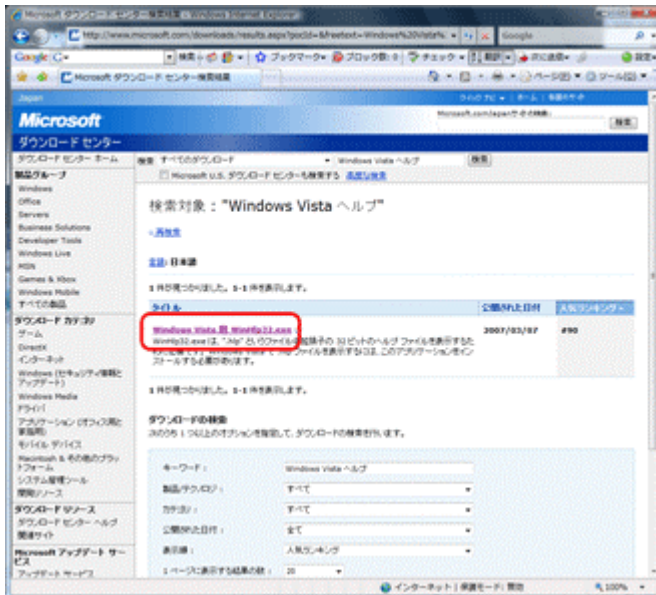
Microsoft ダウンロード センター 検索結果 - Windows Internet Explorer

http://www.microsoft.com/downloads/results.aspx?pocId=&freetext=Windows%20Vista%

Google

Google G-

検索 ブックマーク ブロック数: 0 チェック 翻訳 次に送信 設定

Microsoft ダウンロード センター検索結果

ページ ツール

Japan

ワールド ワイド | ホーム | 地域のサイト

Microsoft

ダウンロード センター

検索

ダウンロード センター ホーム

検索 すべてのダウンロード

Windows Vista ヘルプ

検索

Microsoft U.S. ダウンロード センターも検索する 高度な検索

製品グループ

Windows

Office

Servers

Business Solutions

Developer Tools

Windows Live

MSN

Games & Xbox

Windows Mobile

すべての製品

ダウンロード カテゴリ

ゲーム

DirectX

インターネット

Windows (セキュリティ更新とアップデート)

Windows Media

ドライバ

アプリケーション (オフィス用と家庭用)

モバイル デバイス

Macintosh & その他のプラットフォーム

システム管理ツール

開発リソース

ダウンロード リソース

ダウンロード センター ヘルプ

関連サイト

Microsoft アップデート サービス

アップデート サービス

検索対象 : "Windows Vista ヘルプ"

» 再検索

言語: 日本語

1 件が見つかりました。1 - 1 件を表示します。

| タイトル | 公開された日付 | 人気ランキング |
|---|---|---|
| Windows Vista 用 WinHlp32.exe<br>WinHlp32.exe は、".hlp" という ファイル名拡張子の 32 ビットのヘルプ ファイルを表示するために必要です。".hlp" ファイルを表示するには、このアプリケーションをインストールする必要があります。 | 2007/03/07 | #90 |

1 件が見つかりました。1 - 1 件を表示します。

ダウンロードの検索

次のうち 1 つ以上のオプションを指定して、ダウンロードの検索を行います。

キーワード : Windows Vista ヘルプ

製品/テクノロジ : すべて

カテゴリ : すべて

公開された日付 : 全て

表示順 : 人気ランキング

1 ページに表示する結果の数 : 20

インターネット | 保護モード: 有効

100%